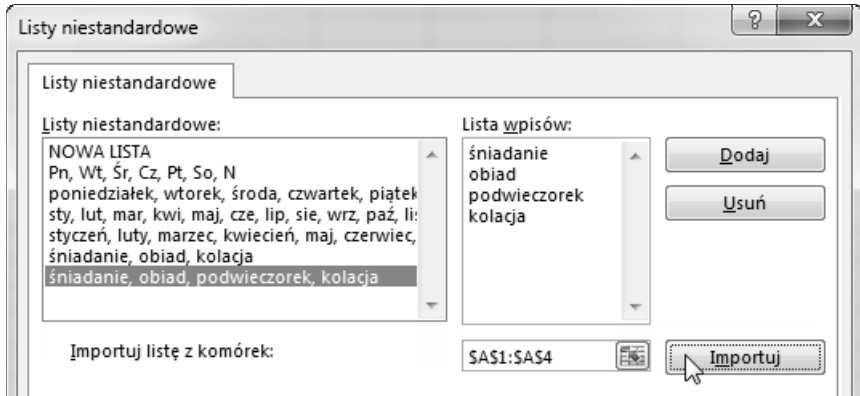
Listy niestandardowe

Listy niestandardowe

Listy niestandardowe:
NOWA LISTA
Pn, Wt, Śr, Cz, Pt, So, N
poniedziałek, wtorek, środa, czwartek, piątek
sty, lut, mar, kwi, maj, cze, lip, sie, wrz, paź, lis
styczeń, luty, marzec, kwiecień, maj, czerwiec,
śniadanie, obiad, kolacja
śniadanie, obiad, podwieczorek, kolacja

Lista wpisów:
śniadanie
obiad
podwieczorek
kolacja

Dodaj
Usuń

Importuj listę z komórek:
$A$1:$A$4
Importuj